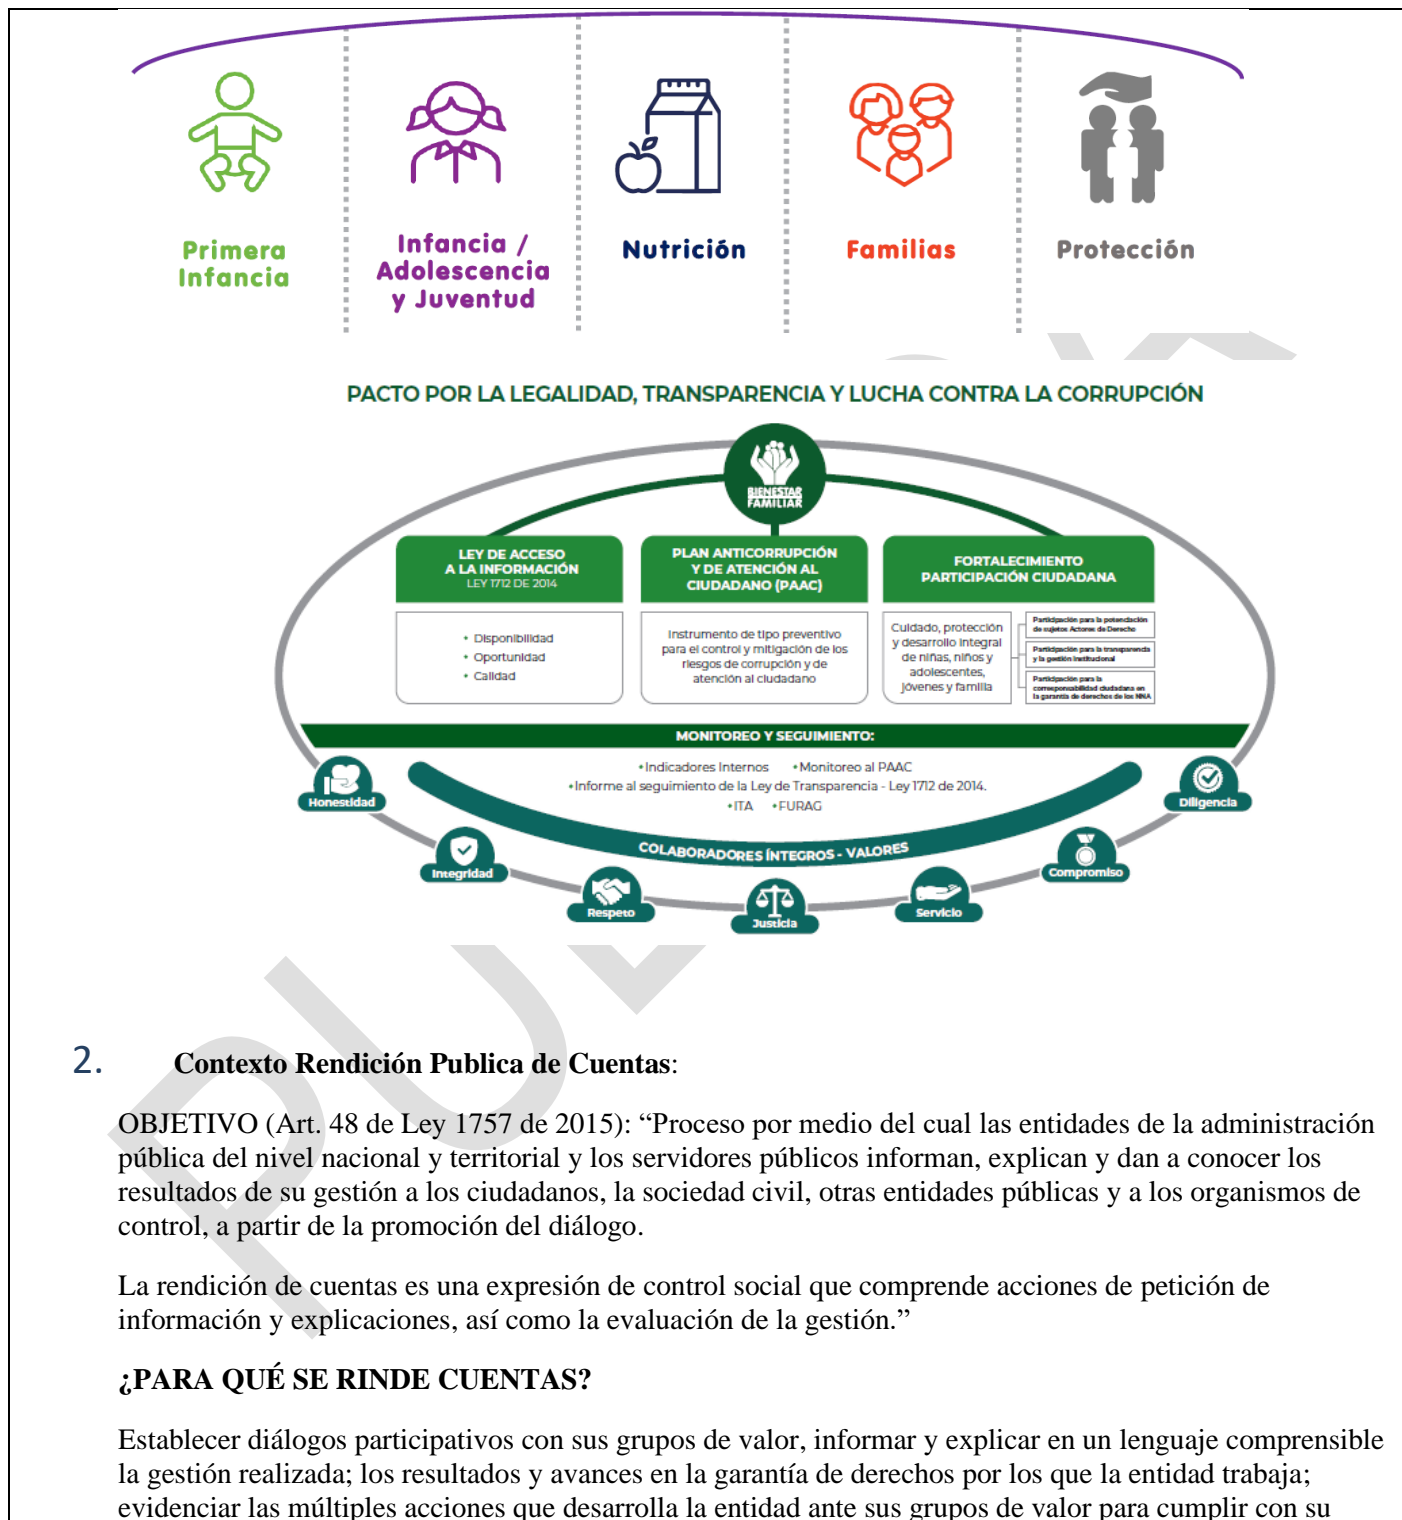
Primera Infancia

Infancia / Adolescencia y Juventud

Nutrición

Familias

Protección

PACTO POR LA LEGALIDAD, TRANSPARENCIA Y LUCHA CONTRA LA CORRUPCIÓN

BIENESTAR FAMILIAR

LEY DE ACCESO A LA INFORMACIÓN
LEY 1712 DE 2014

PLAN ANTICORRUPCIÓN Y DE ATENCIÓN AL CIUDADANO (PAAC)

FORTALECIMIENTO PARTICIPACIÓN CIUDADANA

• Disponibilidad
• Oportunidad
• Calidad

Instrumento de tipo preventivo para el control y mitigación de los riesgos de corrupción y de atención al ciudadano

Cuidado, protección y desarrollo integral de niñas, niños y adolescentes, jóvenes y familia

Participación para la potenciación de sujetos Actores de Derecho

Participación para la transparencia y la gestión institucional

Participación para la corresponsabilidad ciudadana en la garantía de derechos de los NNA

MONITOREO Y SEGUIMIENTO:

•Indicadores Internos •Monitoreo al PAAC
•Informe al seguimiento de la Ley de Transparencia - Ley 1712 de 2014.
•ITA •FURAG

COLABORADORES ÍNTEGROS - VALORES

Honestidad

Integridad

Respeto

Justicia

Servicio

Compromiso

Diligencia

2. Contexto Rendición Publica de Cuentas:

OBJETIVO (Art. 48 de Ley 1757 de 2015): “Proceso por medio del cual las entidades de la administración pública del nivel nacional y territorial y los servidores públicos informan, explican y dan a conocer los resultados de su gestión a los ciudadanos, la sociedad civil, otras entidades públicas y a los organismos de control, a partir de la promoción del diálogo.

La rendición de cuentas es una expresión de control social que comprende acciones de petición de información y explicaciones, así como la evaluación de la gestión.”

¿PARA QUÉ SE RINDE CUENTAS?

Establecer diálogos participativos con sus grupos de valor, informar y explicar en un lenguaje comprensible la gestión realizada; los resultados y avances en la garantía de derechos por los que la entidad trabaja; evidenciar las múltiples acciones que desarrolla la entidad ante sus grupos de valor para cumplir con su